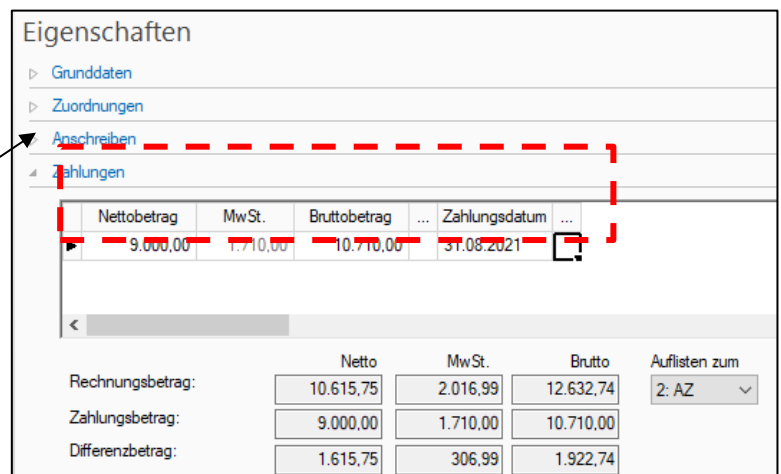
Eigenschaften

Grunddaten

Zuordnungen

Anschreiben

Zahlungen

| Nettobetrag | MwSt. | Bruttobetrag | ... | Zahlungsdatum | ... |
|---|---|---|---|---|---|
| 9.000,00 | 1.710,00 | 10.710,00 | | 31.08.2021 | |

<

| | Netto | MwSt. | Brutto |
|---|---|---|---|
| Rechnungsbetrag: | 10.615,75 | 2.016,99 | 12.632,74 |
| Zahlungsbetrag: | 9.000,00 | 1.710,00 | 10.710,00 |
| Differenzbetrag: | 1.615,75 | 306,99 | 1.922,74 |

Auflisten zum
2: AZ